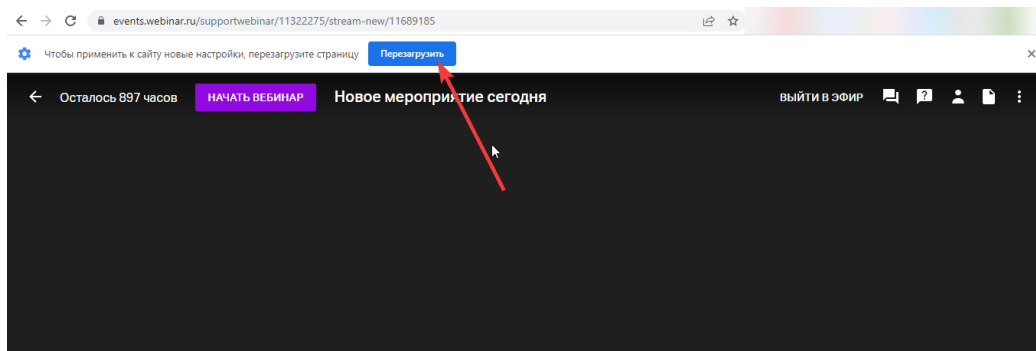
events.webinar.ru/supportwebinar/11322275/stream-new/11689185

Чтобы применить к сайту новые настройки, перезагрузите страницу

Перезагрузить

Осталось 897 часов

НАЧАТЬ ВЕБИНАР

Новое мероприятие сегодня

ВЫЙТИ В ЭФИР